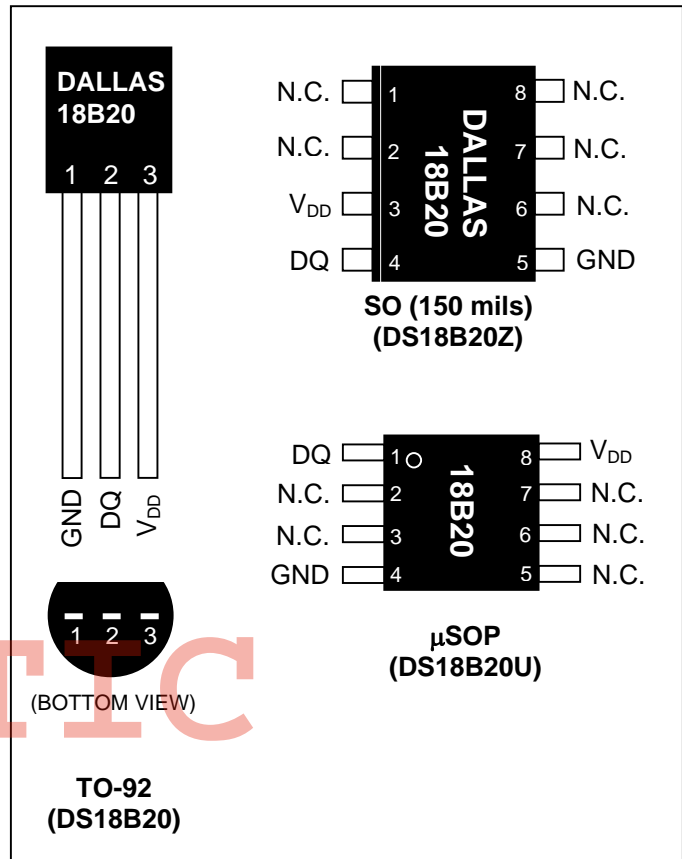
DALLAS
18B20

1 2 3

GND DQ $V_{DD}$

1 2 3

(BOTTOM VIEW)

TIC

TO-92
(DS18B20)

N.C. 1
N.C. 2
$V_{DD}$ 3
DQ 4

DALLAS
18B20

8 N.C.
7 N.C.
6 N.C.
5 GND

SO (150 mils)
(DS18B20Z)

DQ 1
N.C. 2
N.C. 3
GND 4

18B20

8 $V_{DD}$
7 N.C.
6 N.C.
5 N.C.

μSOP
(DS18B20U)